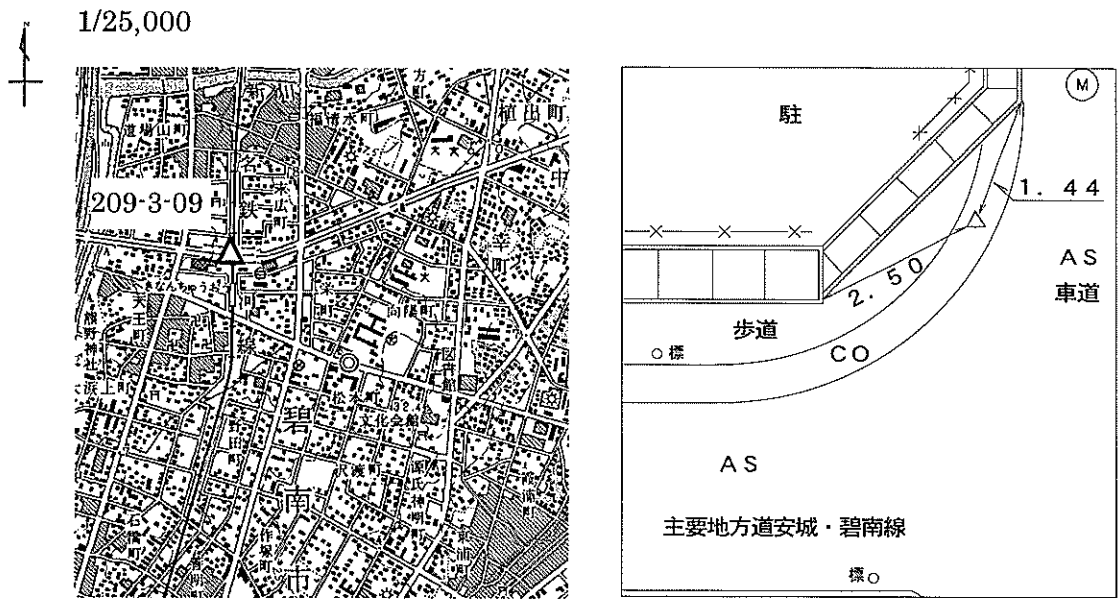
N

1/25,000

209-3-09

道場山町
福清水町
植出町
新川
天王町
稲荷神社
大浜上町
碧
南
市
松本町
文化会館
沢渡町
向陽町
図書館
石橋町
作塚町
中町
末広町
鉄
羽田町
源氏神町

M

駐

1. 44

AS

車道

2. 50

歩道

○標

CO

AS

主要地方道安城・碧南線

標○